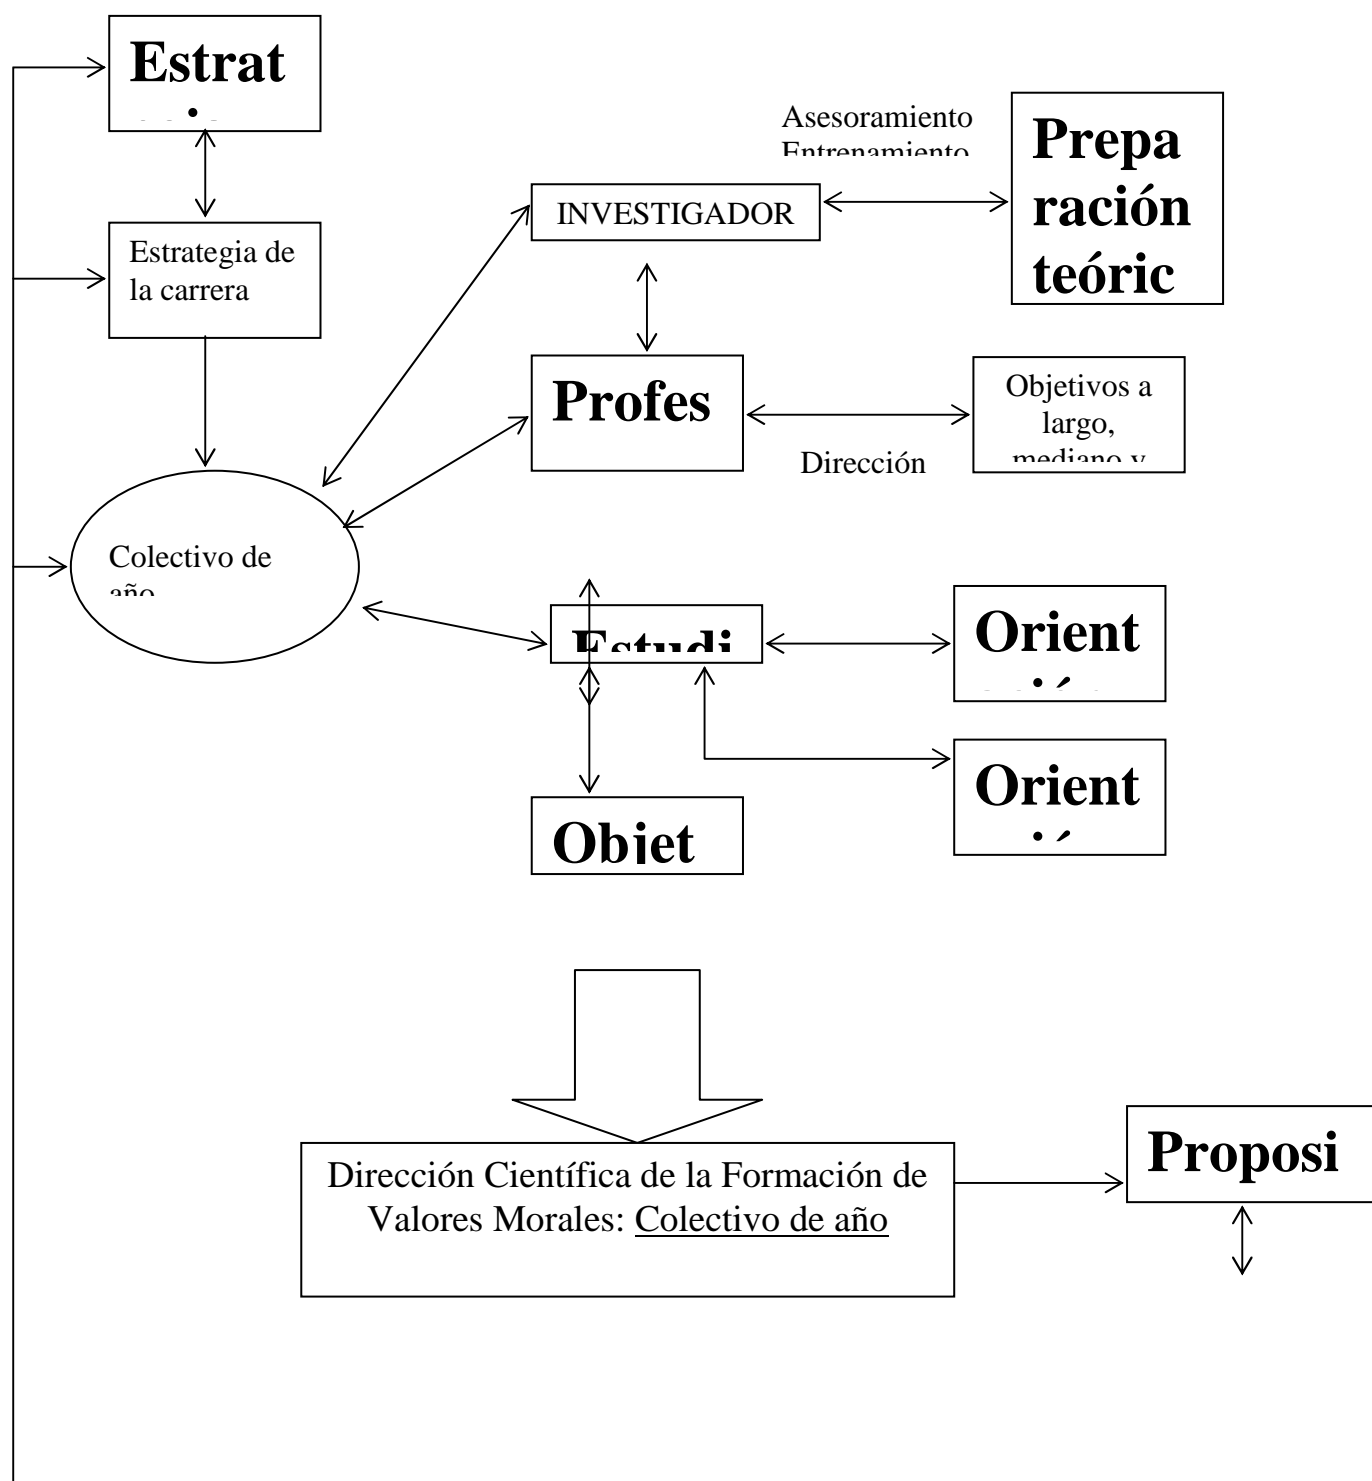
Estrat
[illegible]

Estrategia de la carrera

Asesoramiento
Entrenamiento

INVESTIGADOR

Prepa ración teóric

Profes

Objetivos a largo, mediano y

Dirección

Colectivo de año

Estudi

Orient
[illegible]

Orient
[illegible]

Objet

Dirección Científica de la Formación de Valores Morales: Colectivo de año

Proposi